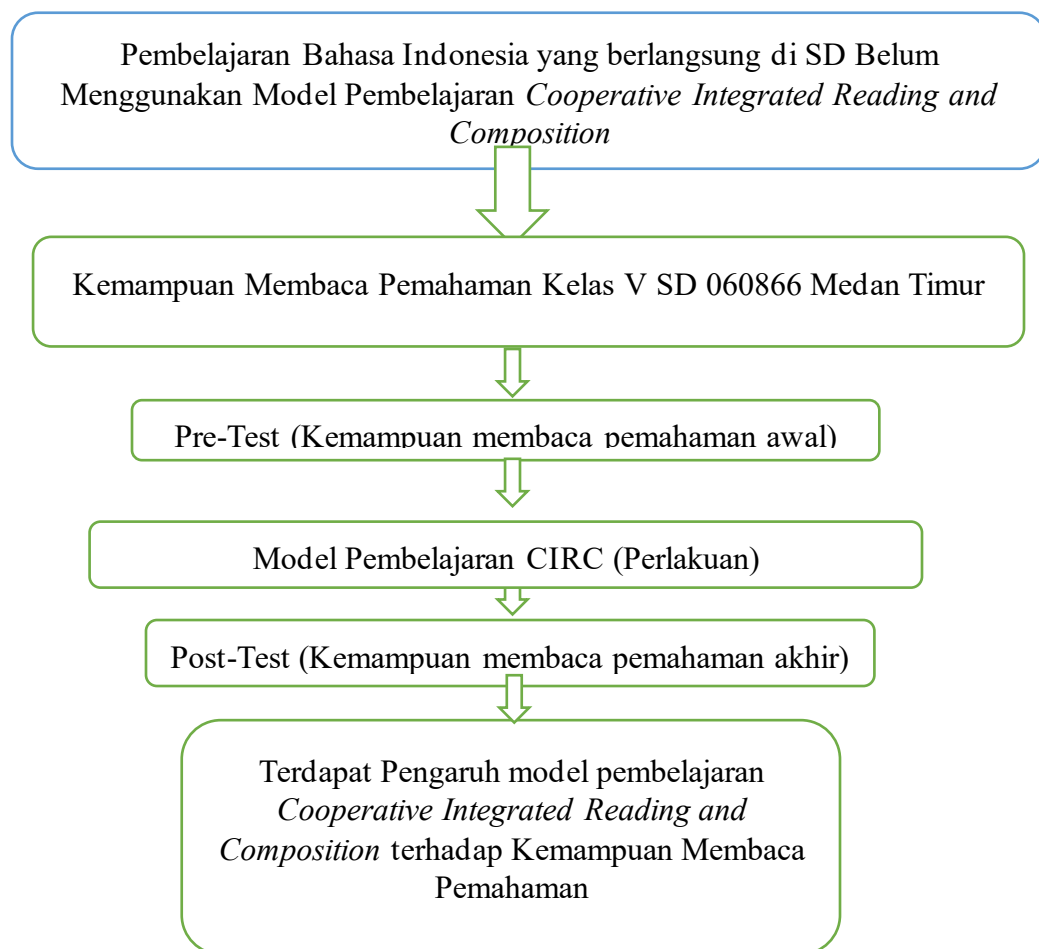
Pembelajaran Bahasa Indonesia yang berlangsung di SD Belum Menggunakan Model Pembelajaran *Cooperative Integrated Reading and Composition*

Kemampuan Membaca Pemahaman Kelas V SD 060866 Medan Timur

Pre-Test (Kemampuan membaca pemahaman awal)

Model Pembelajaran CIRC (Perlakuan)

Post-Test (Kemampuan membaca pemahaman akhir)

Terdapat Pengaruh model pembelajaran *Cooperative Integrated Reading and Composition* terhadap Kemampuan Membaca Pemahaman